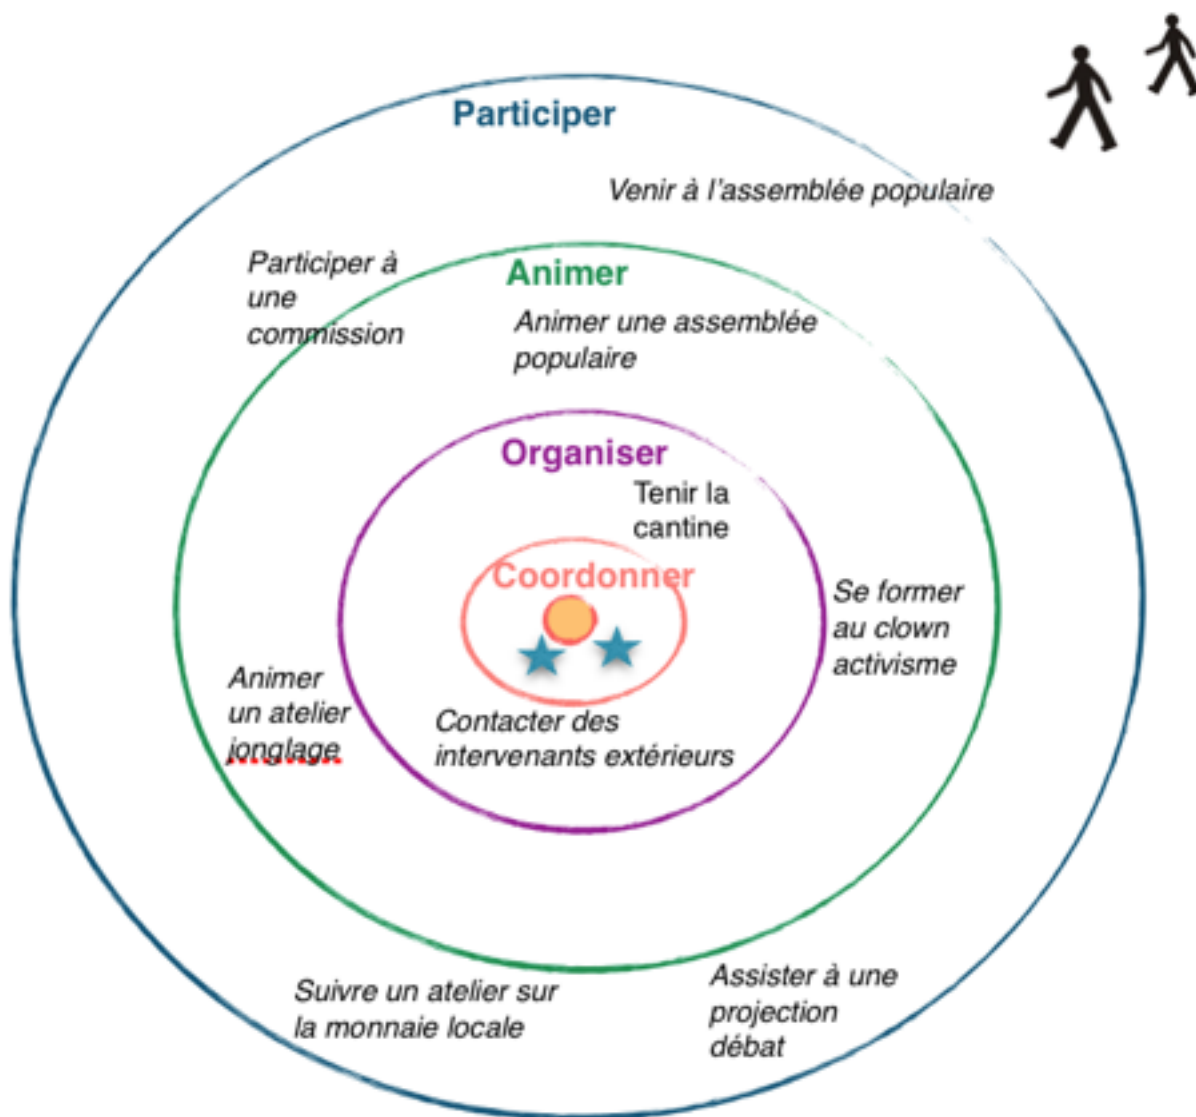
Participer

Venir à l'assemblée populaire

Participer à une commission

Animer

Animer une assemblée populaire

Organiser

Tenir la cantine

Coordonner

Se former au clown activisme

Animer un atelier jonglage

Contacter des intervenants extérieurs

Suivre un atelier sur la monnaie locale

Assister à une projection débat